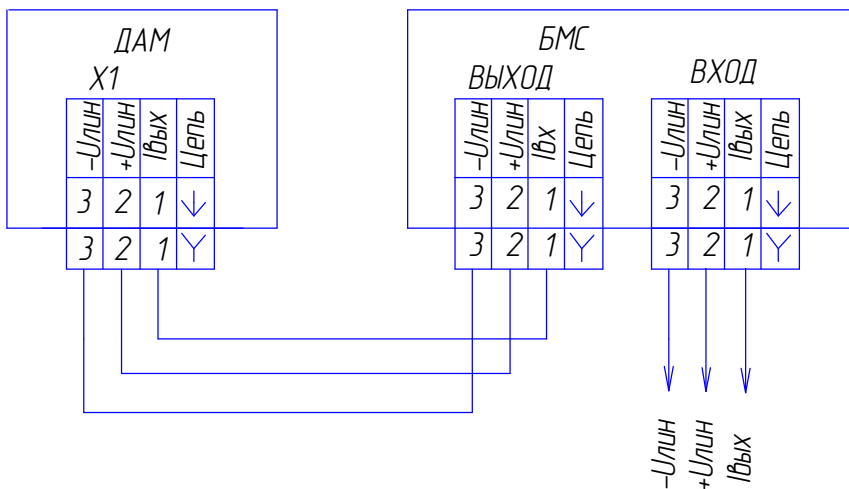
ДАМ
X1

| –Uлин | +Uлин | Iвых | Цепь |
|---|---|---|---|
| 3 | 2 | 1 | ↓ |
| 3 | 2 | 1 | Y |

БМС
ВЫХОД

| –Uлин | +Uлин | Iвх | Цепь |
|---|---|---|---|
| 3 | 2 | 1 | ↓ |
| 3 | 2 | 1 | Y |

ВХОД

| –Uлин | +Uлин | Iвых | Цепь |
|---|---|---|---|
| 3 | 2 | 1 | ↓ |
| 3 | 2 | 1 | Y |

–Uлин
+Uлин
Iвых